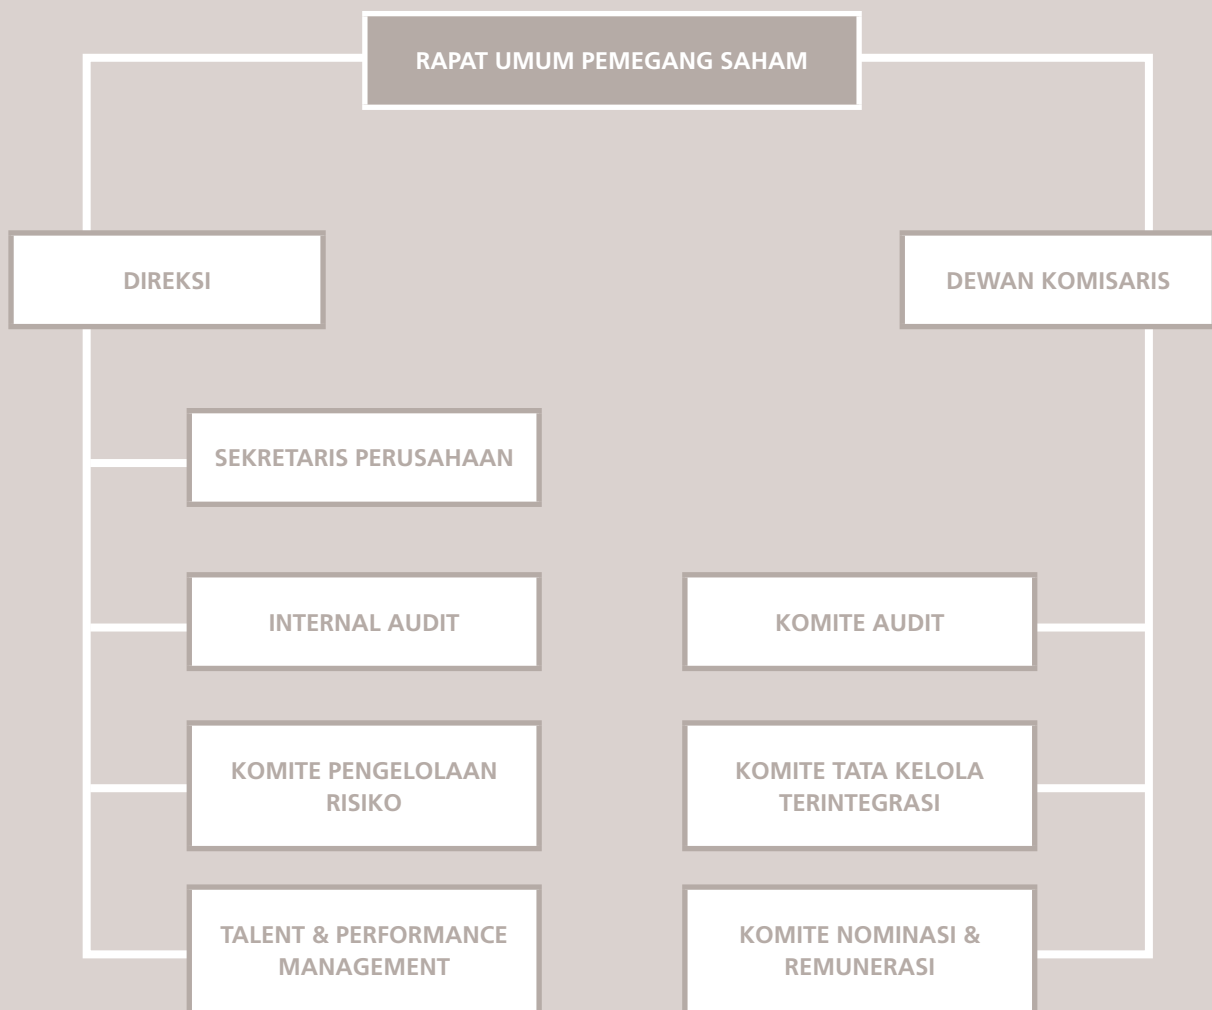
RAPAT UMUM PEMEGANG SAHAM

DIREKSI

DEWAN KOMISARIS

SEKRETARIS PERUSAHAAN

INTERNAL AUDIT

KOMITE PENGELOLAAN RISIKO

TALENT & PERFORMANCE MANAGEMENT

KOMITE AUDIT

KOMITE TATA KELOLA TERINTEGRASI

KOMITE NOMINASI & REMUNERASI